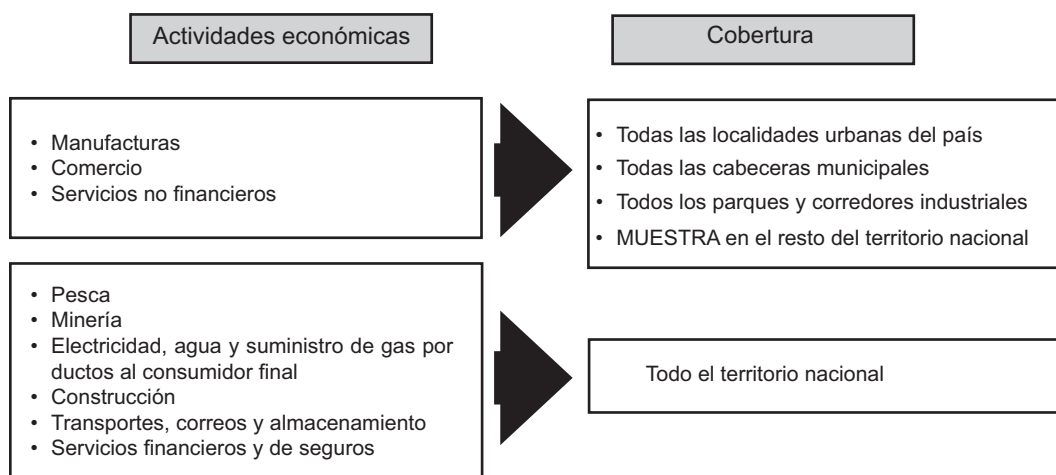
Actividades económicas

Cobertura

- Manufacturas
- Comercio
- Servicios no financieros

- Todas las localidades urbanas del país
- Todas las cabeceras municipales
- Todos los parques y corredores industriales
- MUESTRA en el resto del territorio nacional

- Pesca
- Minería
- Electricidad, agua y suministro de gas por ductos al consumidor final
- Construcción
- Transportes, correos y almacenamiento
- Servicios financieros y de seguros

Todo el territorio nacional